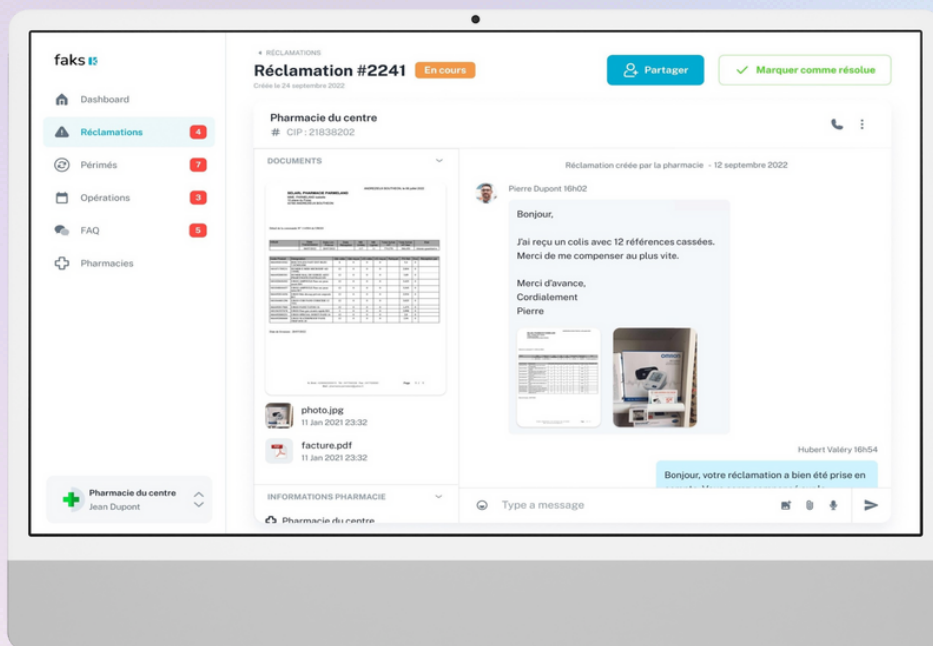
faks

Dashboard

Réclamations 4

Périmés 7

Opérations 3

FAQ 5

Pharmacies

Pharmacie du centre
Jean Dupont

< RÉCLAMATIONS

Réclamation #2241 En cours

Créée le 24 septembre 2022

Partager

Marquer comme résolue

Pharmacie du centre
# CIP : 21838202

DOCUMENTS

photo.jpg
11 Jan 2021 23:32

facture.pdf
11 Jan 2021 23:32

INFORMATIONS PHARMACIE

Pharmacie du centre

Réclamation créée par la pharmacie - 12 septembre 2022

Pierre Dupont 16h02

Bonjour,

J'ai reçu un colis avec 12 références cassées.
Merci de me compenser au plus vite.

Merci d'avance,
Cordialement
Pierre

Hubert Valéry 16h54

Bonjour, votre réclamation a bien été prise en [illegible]

Type a message